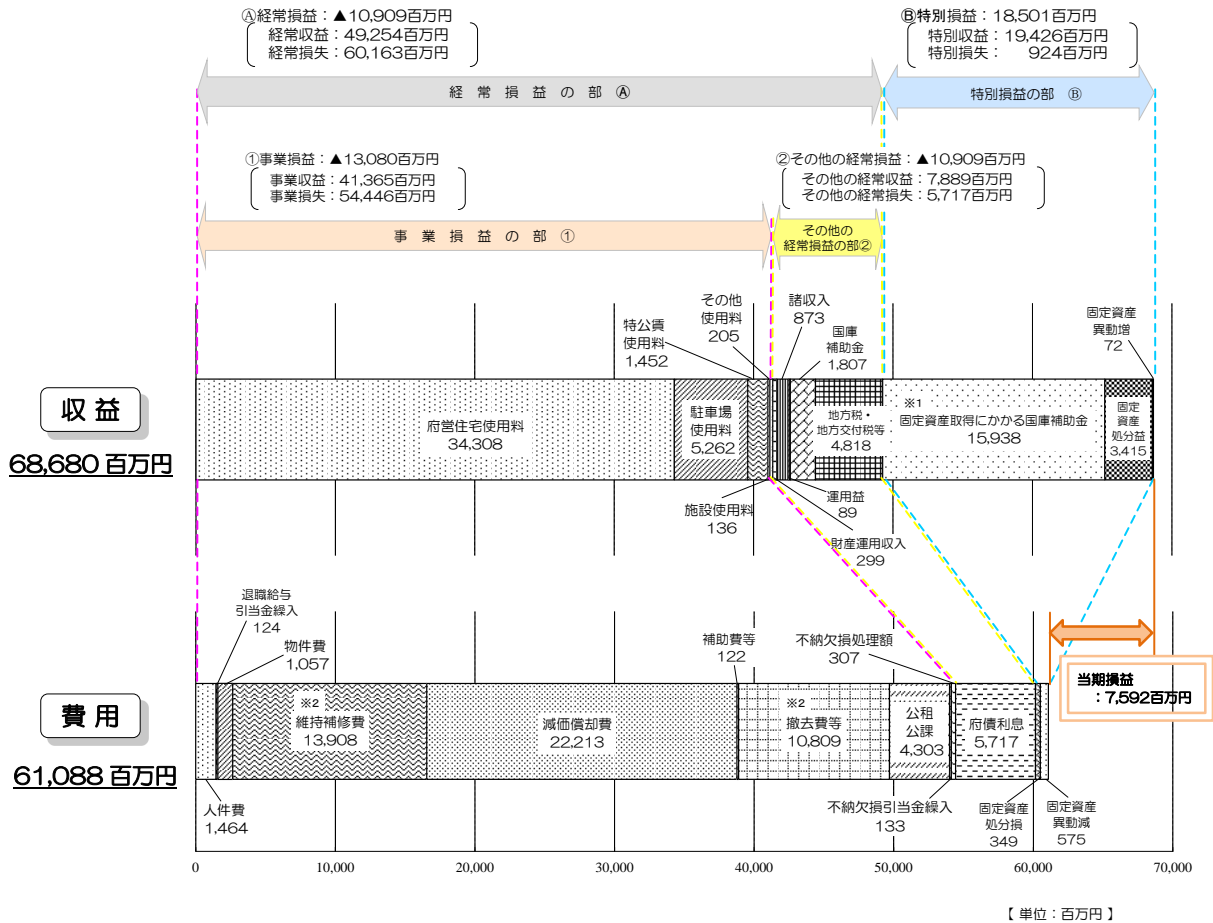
Ⓐ経常損益：▲10,909百万円
経常収益：49,254百万円
経常損失：60,163百万円

Ⓑ特別損益：18,501百万円
特別収益：19,426百万円
特別損失：924百万円

経常損益の部 Ⓐ

特別損益の部 Ⓑ

①事業損益：▲13,080百万円
事業収益：41,365百万円
事業損失：54,446百万円

②その他の経常損益：▲10,909百万円
その他の経常収益：7,889百万円
その他の経常損失：5,717百万円

事業損益の部 ①

その他の経常損益の部②

収益
68,680 百万円

特公賃使用料 1,452
その他使用料 205
諸収入 873
国庫補助金 1,807
固定資産異動増 72
府営住宅使用料 34,308
駐車場使用料 5,262
地方税・地方交付税等 4,818
※1 固定資産取得にかかる国庫補助金 15,938
固定資産処分益 3,415
施設使用料 136
運用益 89
財産運用収入 299

費用
61,088 百万円

退職給与引当金繰入 124
物件費 1,057
補助費等 122
不納欠損処理額 307
※2 維持補修費 13,908
減価償却費 22,213
※2 撤去費等 10,809
公租公課 4,303
府債利息 5,717
当期損益 ：7,592百万円
人件費 1,464
不納欠損引当金繰入 133
固定資産処分損 349
固定資産異動減 575

0 10,000 20,000 30,000 40,000 50,000 60,000 70,000

【 単位：百万円 】